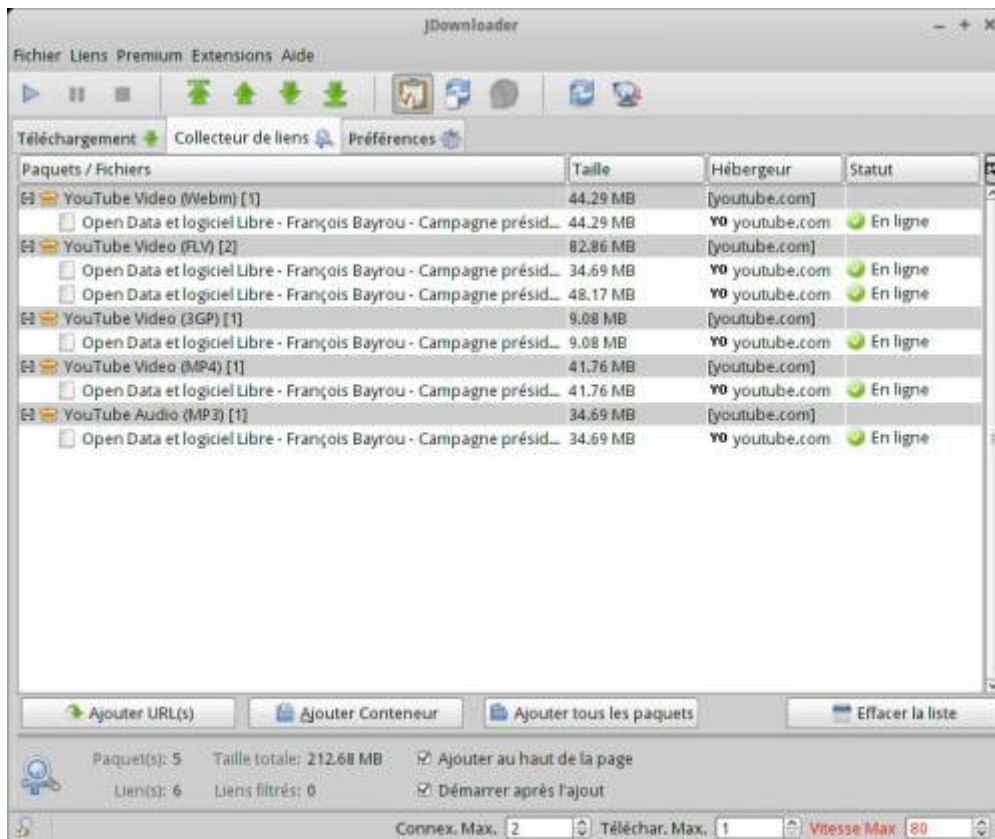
JDownloader

Fichier Liens Premium Extensions Aide

Téléchargement Collecteur de liens Préférences

| Paquets / Fichiers | Taille | Hébergeur | Statut |
|---|---|---|---|
| [-] YouTube Video (Webm) [1] | 44.29 MB | [youtube.com] | |
| Open Data et logiciel Libre - François Bayrou - Campagne présid... | 44.29 MB | YO youtube.com | En ligne |
| [-] YouTube Video (FLV) [2] | 82.86 MB | [youtube.com] | |
| Open Data et logiciel Libre - François Bayrou - Campagne présid... | 34.69 MB | YO youtube.com | En ligne |
| Open Data et logiciel Libre - François Bayrou - Campagne présid... | 48.17 MB | YO youtube.com | En ligne |
| [-] YouTube Video (3GP) [1] | 9.08 MB | [youtube.com] | |
| Open Data et logiciel Libre - François Bayrou - Campagne présid... | 9.08 MB | YO youtube.com | En ligne |
| [-] YouTube Video (MP4) [1] | 41.76 MB | [youtube.com] | |
| Open Data et logiciel Libre - François Bayrou - Campagne présid... | 41.76 MB | YO youtube.com | En ligne |
| [-] YouTube Audio (MP3) [1] | 34.69 MB | [youtube.com] | |
| Open Data et logiciel Libre - François Bayrou - Campagne présid... | 34.69 MB | YO youtube.com | En ligne |

Ajouter URL(s) Ajouter Conteneur Ajouter tous les paquets Effacer la liste

Paquet(s): 5 Taille totale: 212.68 MB Ajouter au haut de la page
Lien(s): 6 Liens filtrés: 0 Démarrer après l'ajout

Connex. Max. 2 Téléchar. Max. 1 Vitesse Max 80